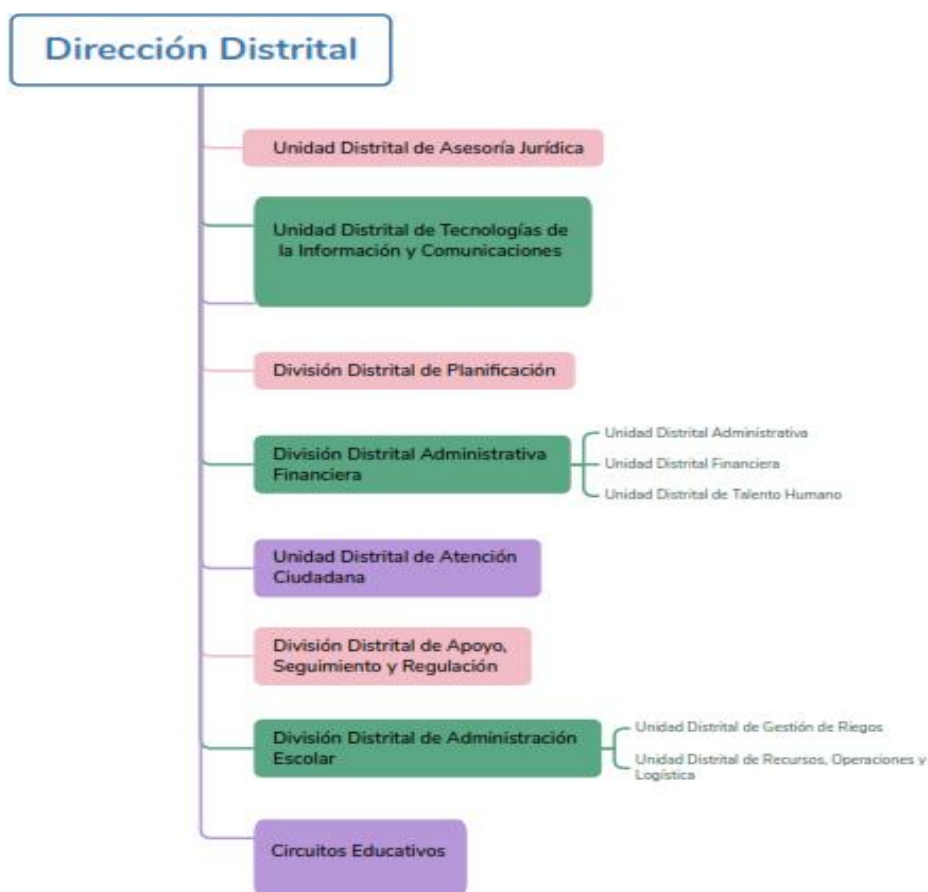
Dirección Distrital

Unidad Distrital de Asesoría Jurídica

Unidad Distrital de Tecnologías de la Información y Comunicaciones

División Distrital de Planificación

División Distrital Administrativa Financiera

Unidad Distrital Administrativa

Unidad Distrital Financiera

Unidad Distrital de Talento Humano

Unidad Distrital de Atención Ciudadana

División Distrital de Apoyo, Seguimiento y Regulación

División Distrital de Administración Escolar

Unidad Distrital de Gestión de Riegos

Unidad Distrital de Recursos, Operaciones y Logística

Circuitos Educativos